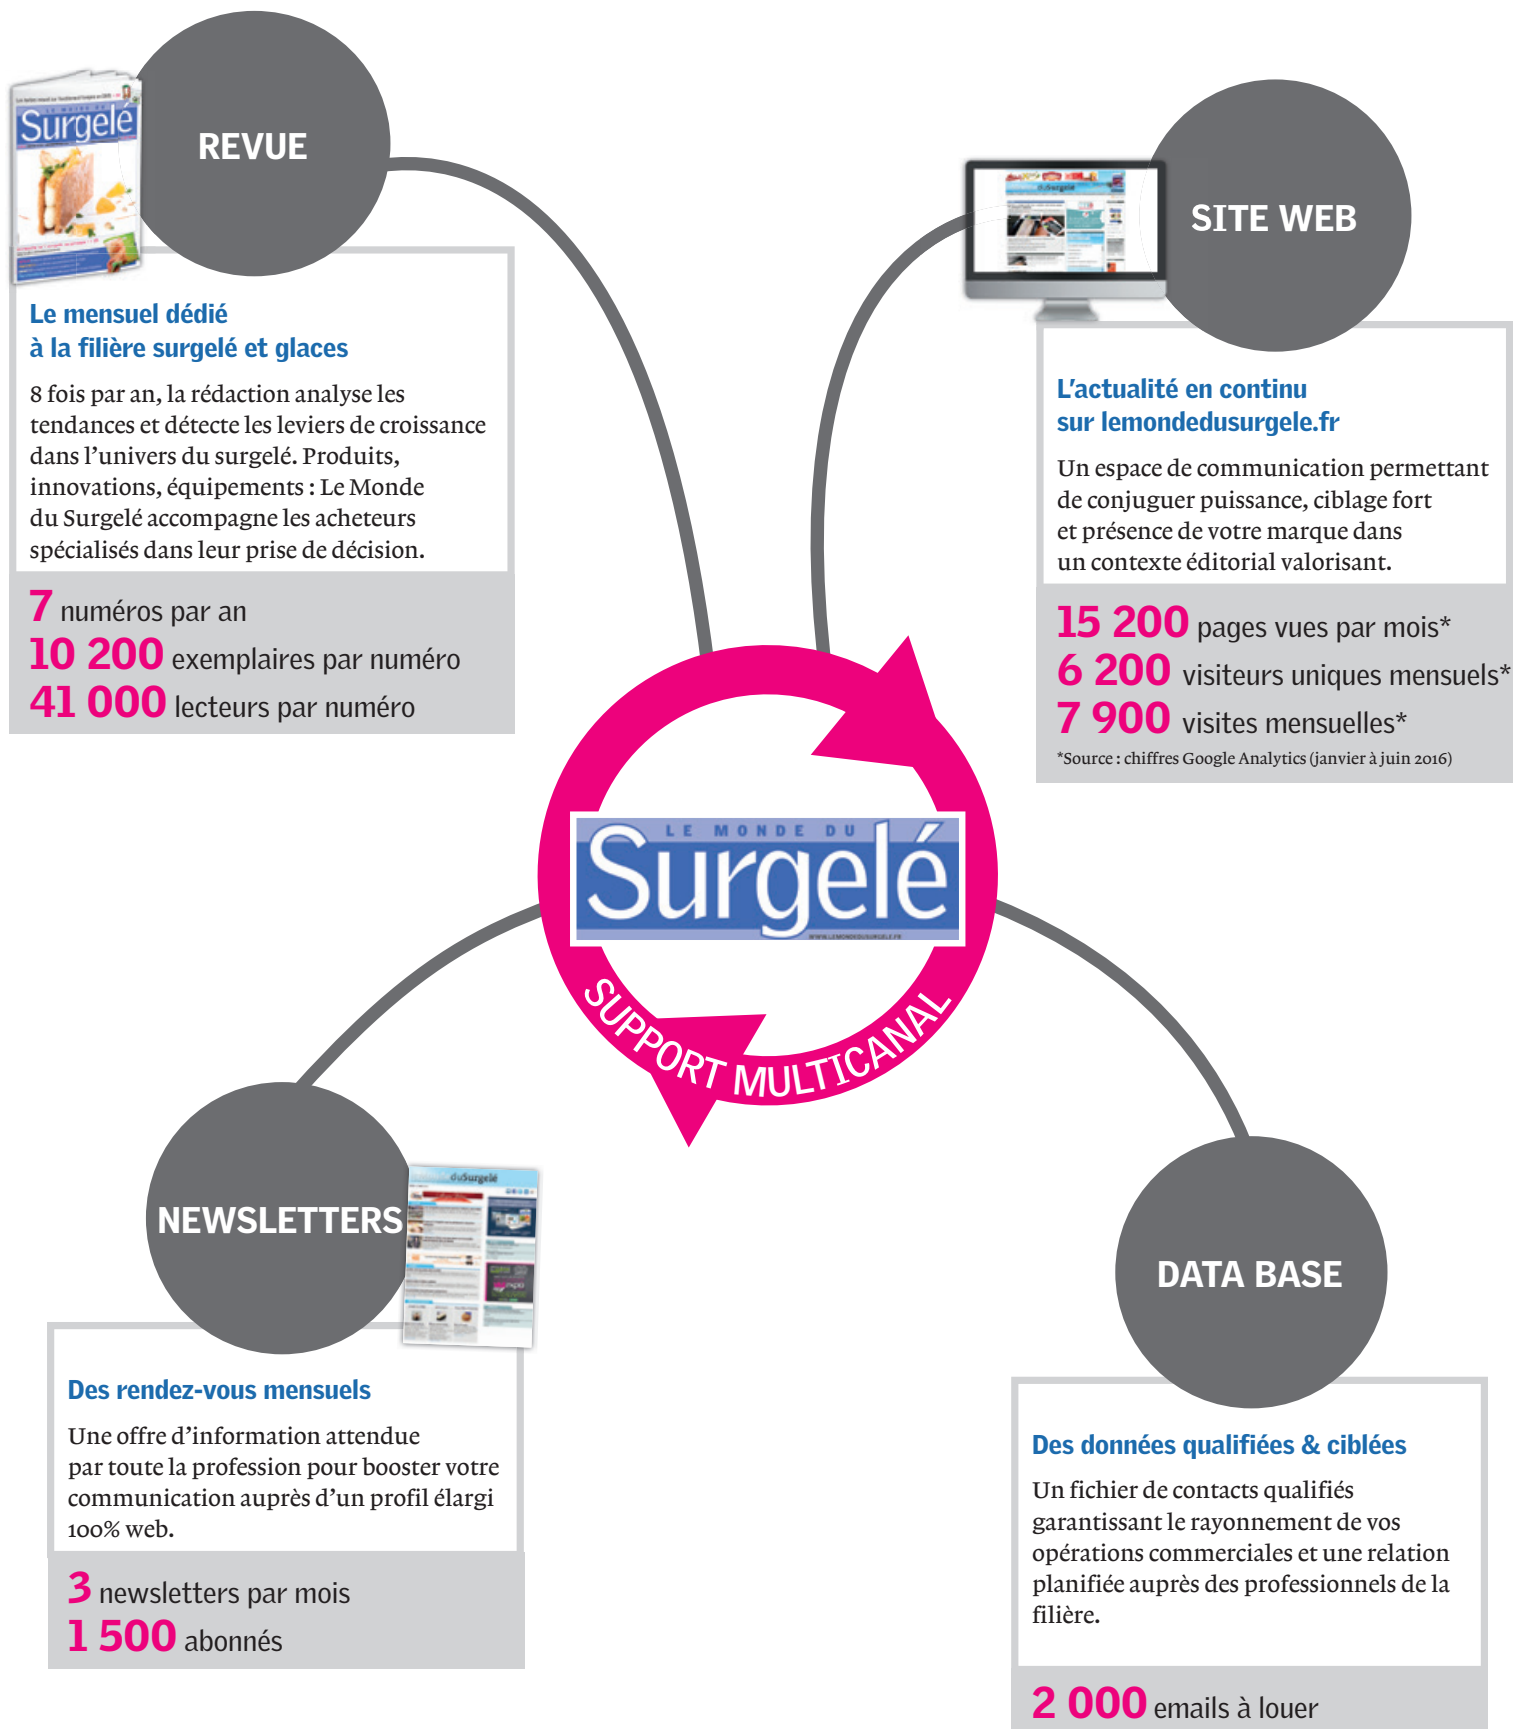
REVUE

Le mensuel dédié à la filière surgelé et glaces

8 fois par an, la rédaction analyse les tendances et détecte les leviers de croissance dans l'univers du surgelé. Produits, innovations, équipements : Le Monde du Surgelé accompagne les acheteurs spécialisés dans leur prise de décision.

7 numéros par an
10 200 exemplaires par numéro
41 000 lecteurs par numéro

SITE WEB

L'actualité en continu sur lemondedusurgele.fr

Un espace de communication permettant de conjuguer puissance, ciblage fort et présence de votre marque dans un contexte éditorial valorisant.

15 200 pages vues par mois*
6 200 visiteurs uniques mensuels*
7 900 visites mensuelles*
*Source : chiffres Google Analytics (janvier à juin 2016)

LE MONDE DU Surgelé

SUPPORT MULTICANAL

NEWSLETTERS

Des rendez-vous mensuels

Une offre d'information attendue par toute la profession pour booster votre communication auprès d'un profil élargi 100% web.

3 newsletters par mois
1 500 abonnés

DATA BASE

Des données qualifiées & ciblées

Un fichier de contacts qualifiés garantissant le rayonnement de vos opérations commerciales et une relation planifiée auprès des professionnels de la filière.

2 000 emails à louer